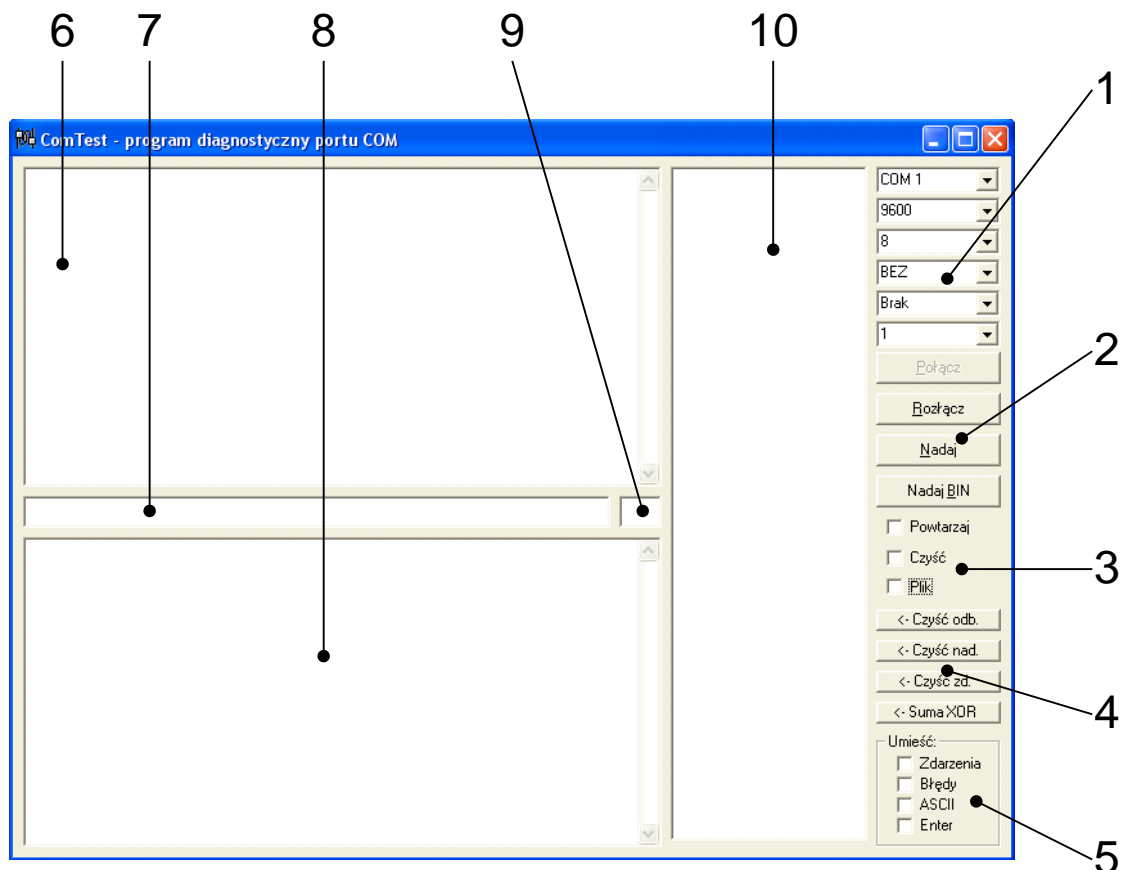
6 7 8 9 10

1

ComTest - program diagnostyczny portu COM

COM 1
9600
8
BEZ
Brak
1
Połącz

2

Rozłącz
Nadaj
Nadaj BIN
Powtarzaj
Czyść
Plik

3

<- Czyść odb.
<- Czyść nad.
<- Czyść zd.
<- Suma XOR

4

Umieść:
Zdarzenia
Błędy
ASCII
Enter

5